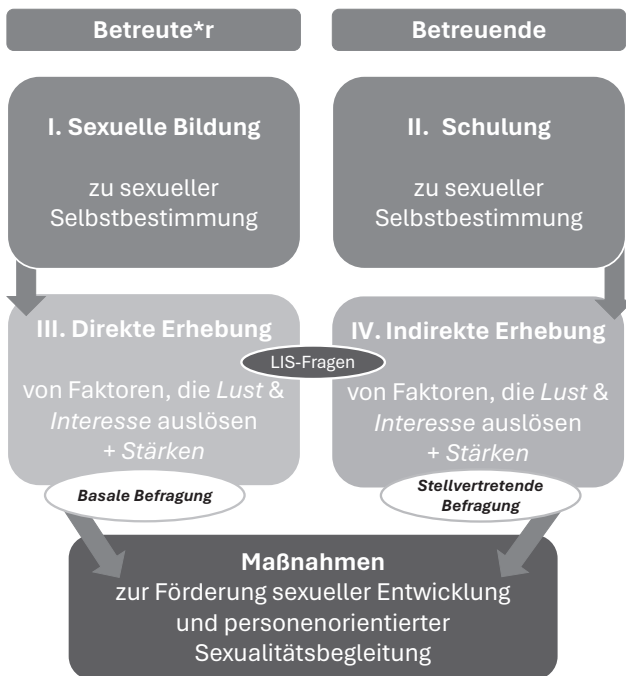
Betreute*r

Betreuende

I. Sexuelle Bildung

zu sexueller Selbstbestimmung

II. Schulung

zu sexueller Selbstbestimmung

III. Direkte Erhebung

LIS-Fragen

IV. Indirekte Erhebung

von Faktoren, die *Lust* & *Interesse* auslösen + *Stärken*

von Faktoren, die *Lust* & *Interesse* auslösen + *Stärken*

*Basale Befragung*

*Stellvertretende Befragung*

Maßnahmen

zur Förderung sexueller Entwicklung und personenorientierter Sexualitätsbegleitung